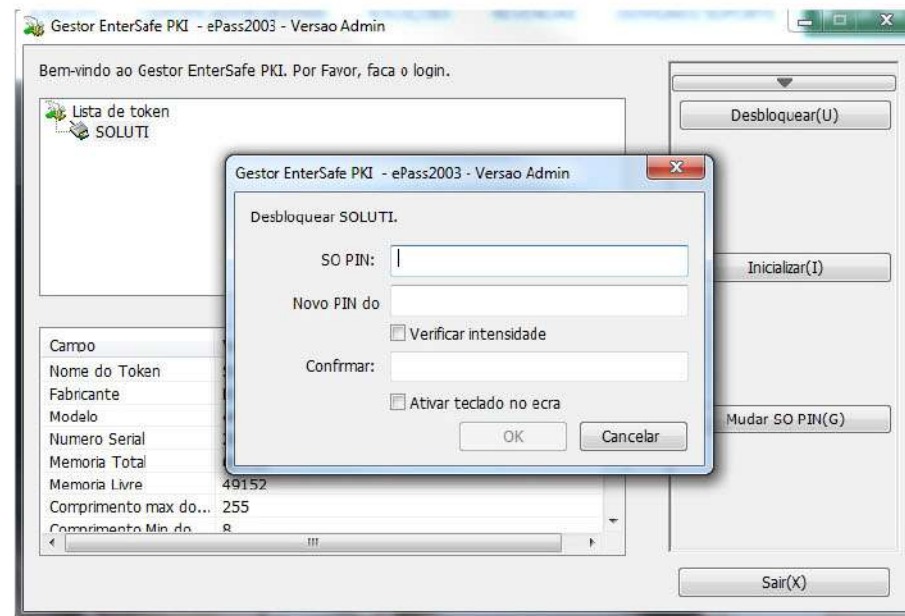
Gestor EnterSafe PKI - ePass2003 - Versao Admin

Bem-vindo ao Gestor EnterSafe PKI. Por Favor, faca o login.

Lista de token
SOLUTI

Desbloquear(U)

Inicializar(I)

Mudar SO PIN(G)

Sair(X)

| Campo | |
|---|---|
| Nome do Token | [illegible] |
| Fabricante | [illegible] |
| Modelo | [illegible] |
| Numero Serial | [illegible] |
| Memoria Total | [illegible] |
| Memoria Livre | 49152 |
| Comprimento max do... | 255 |
| Comprimento Min do... | 8 |

Gestor EnterSafe PKI - ePass2003 - Versao Admin

Desbloquear SOLUTI.

SO PIN:

Novo PIN do

Verificar intensidade

Confrmar:

Ativar teclado no ecra

OK

Cancelar